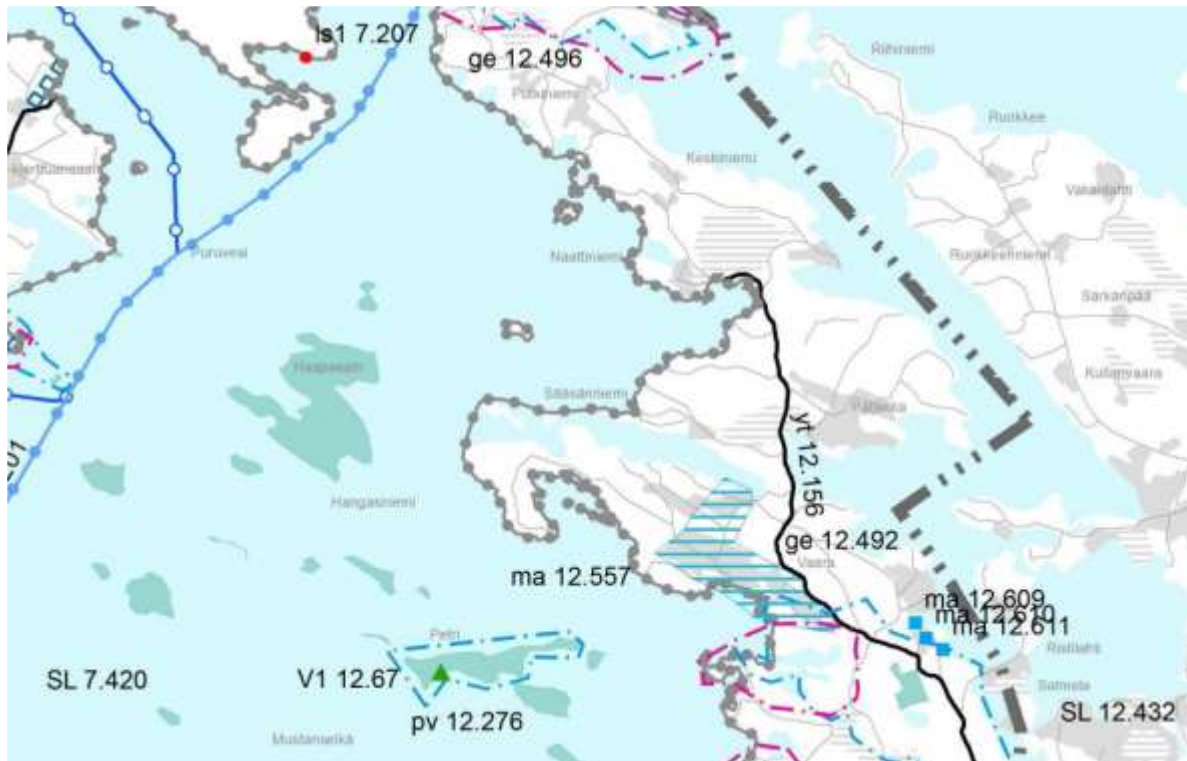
ls1 7.207
ge 12.496
Riihiniemi
Ruokkee
Puhuniemi
Keskiniemi
Hartuanlahti
Vakaslahti
Puruvesi
Naattiniemi
Ruokkeenniemi
Sarvanpää
Haapasalo
Kuhanvaara
Sääsänniemi
Pajasaari
yt 12.156
Hangasniemi
ge 12.492
ma 12.557
Vaara
ma 12.609
ma 12.610
ma 12.611
Peltri
Rantalahti
SL 7.420
V1 12.67
Salmela
SL 12.432
pv 12.276
Mustaniemi